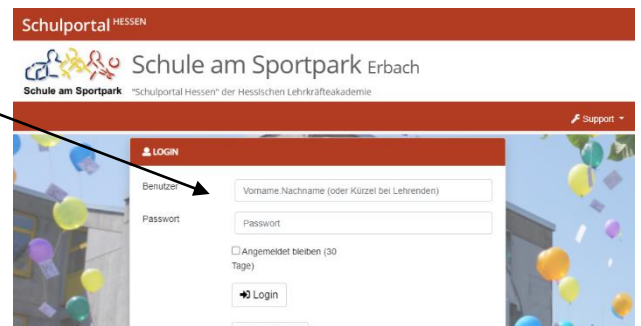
Schulportal HESSEN

Schule am Sportpark

Schule am Sportpark Erbach

"Schulportal Hessen" der Hessischen Lehrkräfteakademie

Support

LOGIN

Benutzer

Vorname.Nachname (oder Kürzel bei Lehrenden)

Passwort

Passwort

Angemeldet bleiben (30 Tage)

Login